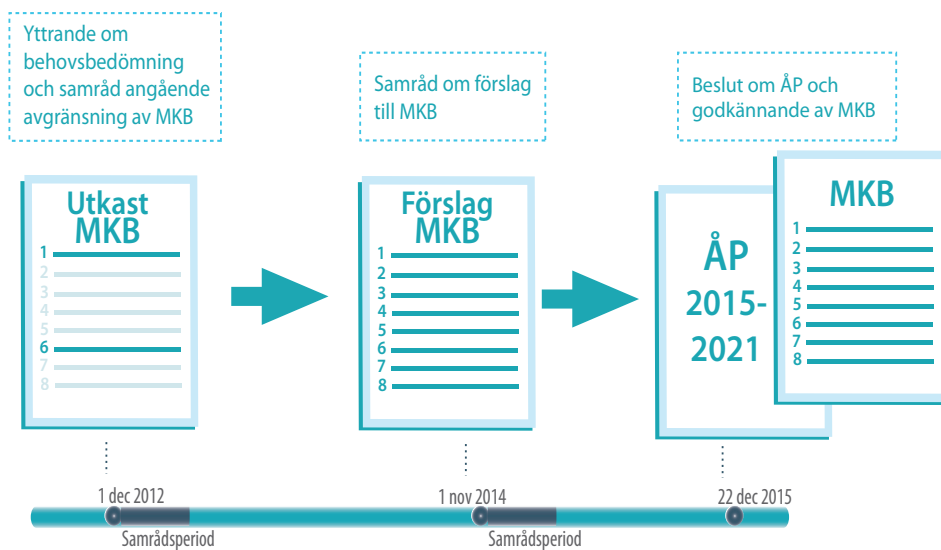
Yttrande om behovsbedömning och samråd angående avgränsning av MKB

Samråd om förslag till MKB

Beslut om ÅP och godkännande av MKB

Utkast MKB
1
2
3
4
5
6
7
8

Förslag MKB
1
2
3
4
5
6
7
8

ÅP 2015-2021

MKB
1
2
3
4
5
6
7
8

1 dec 2012
Samrådsperiod
1 nov 2014
Samrådsperiod
22 dec 2015